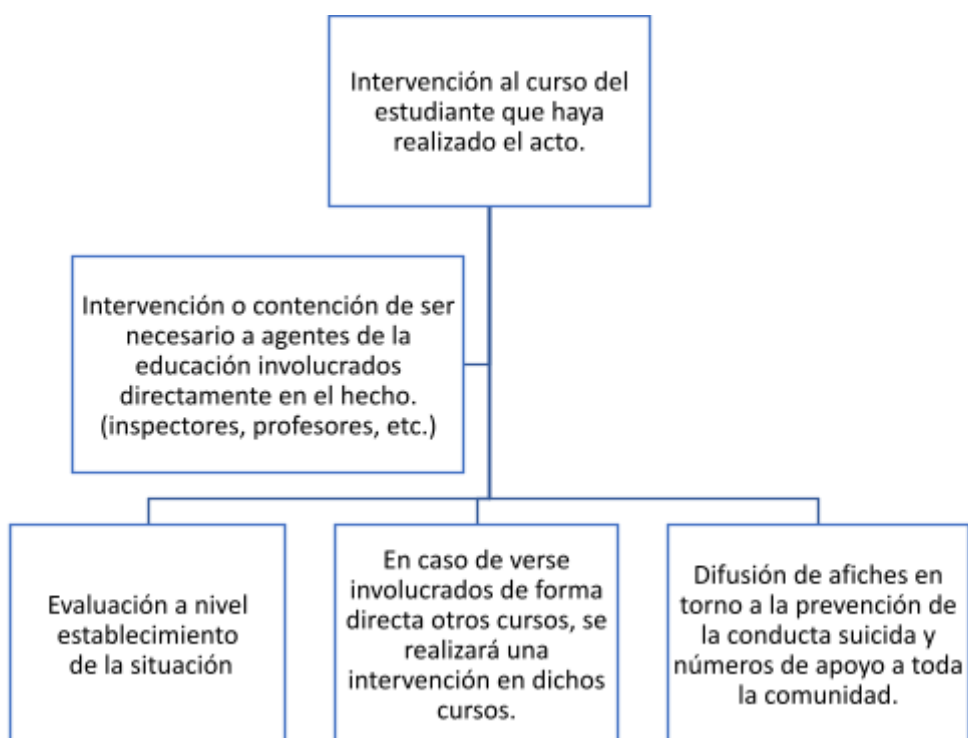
Intervención al curso del estudiante que haya realizado el acto.

Intervención o contención de ser necesario a agentes de la educación involucrados directamente en el hecho. (inspectores, profesores, etc.)

Evaluación a nivel establecimiento de la situación

En caso de verse involucrados de forma directa otros cursos, se realizará una intervención en dichos cursos.

Difusión de afiches en torno a la prevención de la conducta suicida y números de apoyo a toda la comunidad.